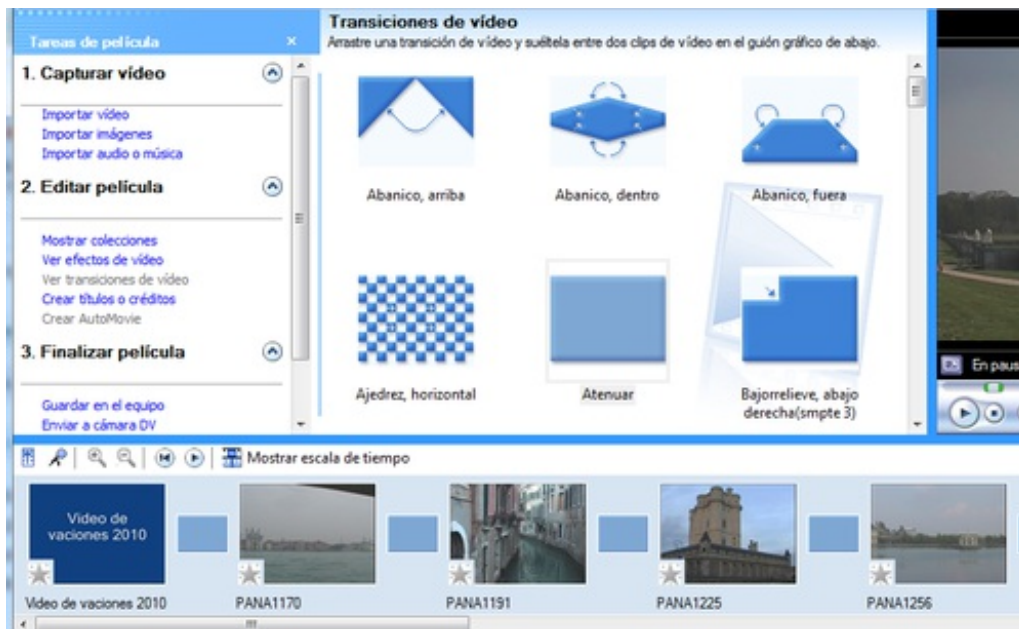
Tareas de película ×

1. Capturar vídeo

Importar vídeo
Importar imágenes
Importar audio o música

2. Editar película

Mostrar colecciones
Ver efectos de vídeo
Ver transiciones de vídeo
Crear títulos o créditos
Crear AutoMovie

3. Finalizar película

Guardar en el equipo
Enviar a cámara DV

Transiciones de vídeo
Arrastre una transición de vídeo y suéltela entre dos clips de vídeo en el guión gráfico de abajo.

Abanico, arriba
Abanico, dentro
Abanico, fuera
Ajedrez, horizontal
Atenuar
Bajorrelieve, abajo derecha(smpte 3)

En paus

Mostrar escala de tiempo

Video de vaciones 2010

Video de vaciones 2010
PANA1170
PANA1191
PANA1225
PANA1256